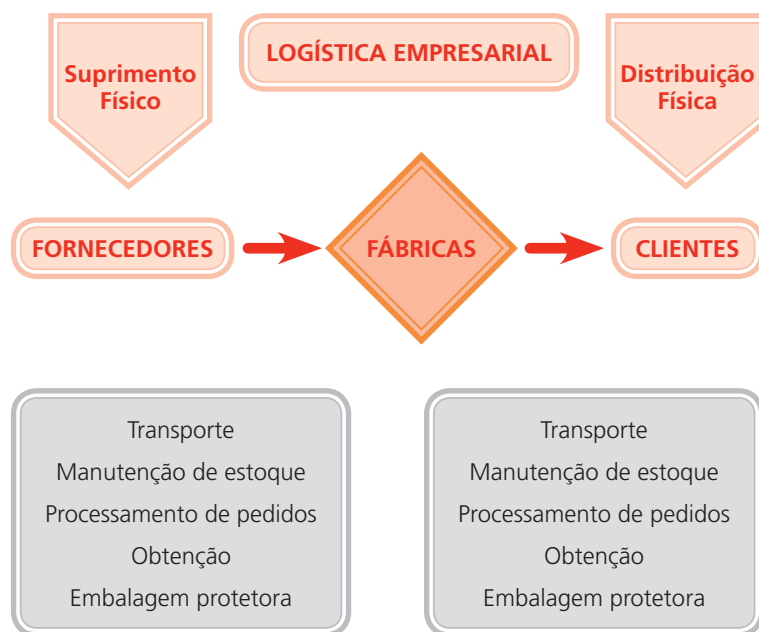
Suprimento Físico

LOGÍSTICA EMPRESARIAL

Distribuição Física

FORNECEDORES

FÁBRICAS

CLIENTES

Transporte
Manutenção de estoque
Processamento de pedidos
Obtenção
Embalagem protetora

Transporte
Manutenção de estoque
Processamento de pedidos
Obtenção
Embalagem protetora